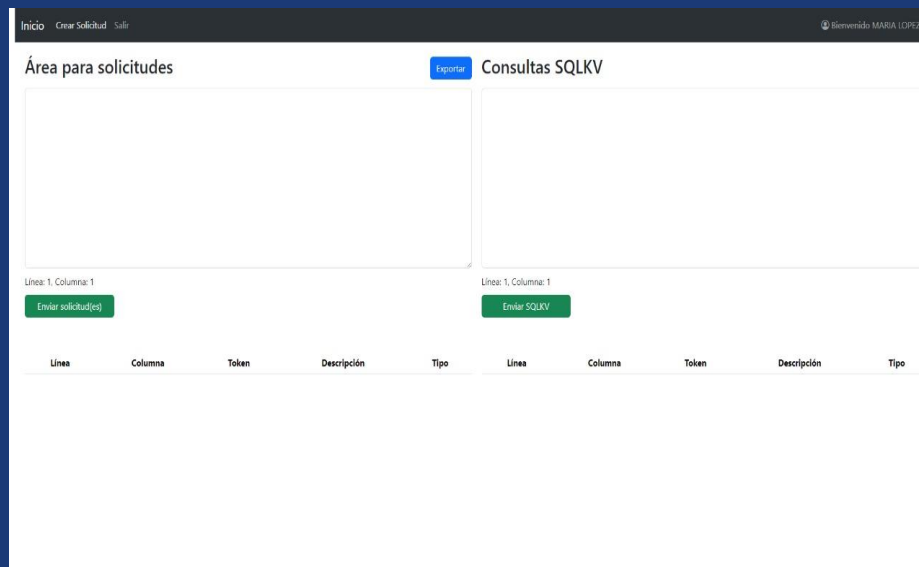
Inicio Crear Solicitud Salir

Bienvenido MARIA LOPEZ

Área para solicitudes

Exportar

Línea: 1, Columna: 1

Enviar solicitud(es)

| Línea | Columna | Token | Descripción | Tipo |
|---|---|---|---|---|

Consultas SQLKV

Línea: 1, Columna: 1

Enviar SQLKV

| Línea | Columna | Token | Descripción | Tipo |
|---|---|---|---|---|